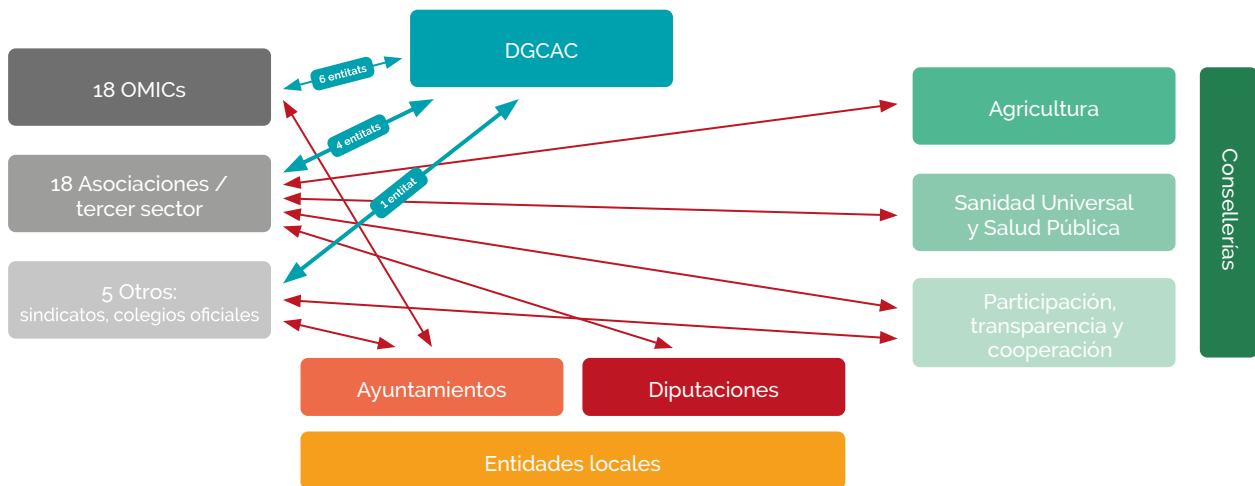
DGCAC

18 OMICs

6 entitats

4 entitats

1 entitat

18 Asociaciones / tercer sector

5 Otros: sindicatos, colegios oficiales

Agricultura

Sanidad Universal y Salud Pública

Participación, transparencia y cooperación

Consellerías

Ayuntamientos

Diputaciones

Entidades locales